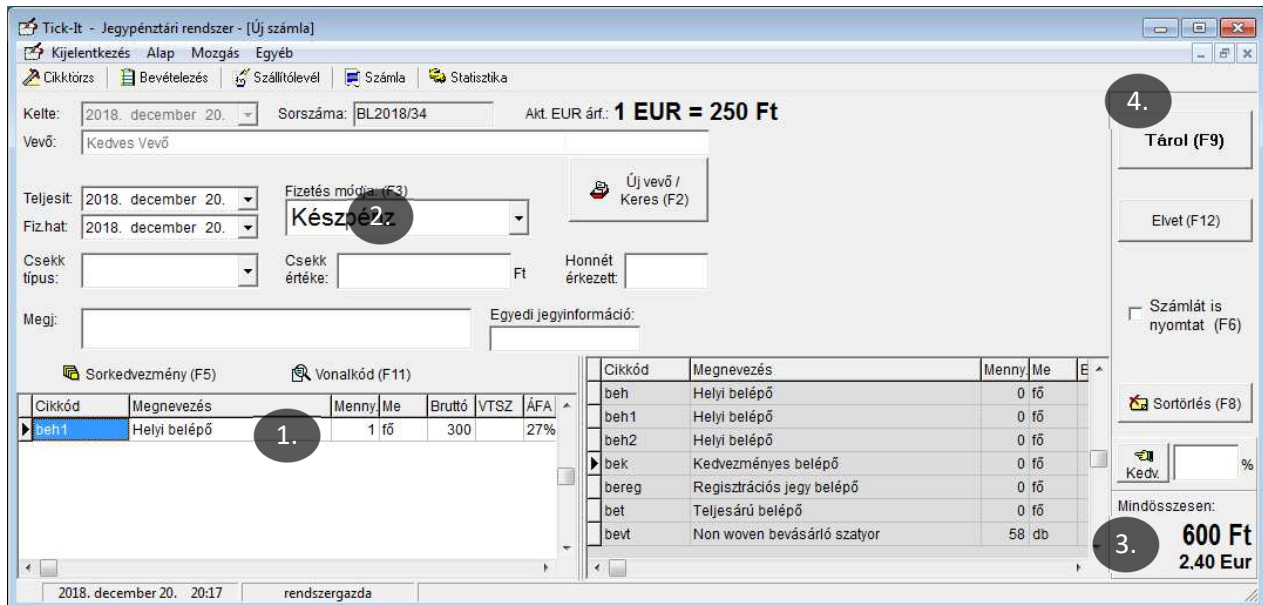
Tick-It - Jegypénztári rendszer - [Új számla]
Kijelentkezés Alap Mozgás Egyéb
Cikktörzs | Bevételezés | Szállítólevél | Számla | Statisztika

Kelte: 2018. december 20. Sorszáma: BL2018/34 Akt. EUR árf.: 1 EUR = 250 Ft
Vevő: Kedves Vevő

4.
Tárol (F9)

Teljesít 2018. december 20.
Fiz.hat 2018. december 20.
Fizetés módja (F3)
Készpénz
2.
Új vevő / Keres (F2)

Elvet (F12)

Csekk típus:
Csekk értéke: Ft
Honnét érkezett:

Megj:
Egyedi jegyinformáció:

Számlát is nyomtat (F6)

Sorkedvezmény (F5)
Vonalkód (F11)

| Cikkód | Megnevezés | Menny. | Me | Bruttó | VTSZ | ÁFA |
|---|---|---|---|---|---|---|
| beh1 | Helyi belépő | 1 | fő | 300 | | 27% |

1.

| Cikkód | Megnevezés | Menny. | Me | E |
|---|---|---|---|---|
| beh | Helyi belépő | 0 | fő | |
| beh1 | Helyi belépő | 0 | fő | |
| beh2 | Helyi belépő | 0 | fő | |
| bek | Kedvezményes belépő | 0 | fő | |
| bereg | Regisztrációs jegy belépő | 0 | fő | |
| bet | Teljesárú belépő | 0 | fő | |
| bevt | Non woven bevásárló szatyor | 58 | db | |

Sortörlés (F8)
Kedv. %
Mindösszesen:
3.
600 Ft
2,40 Eur

2018. december 20. 20:17 rendszergazda